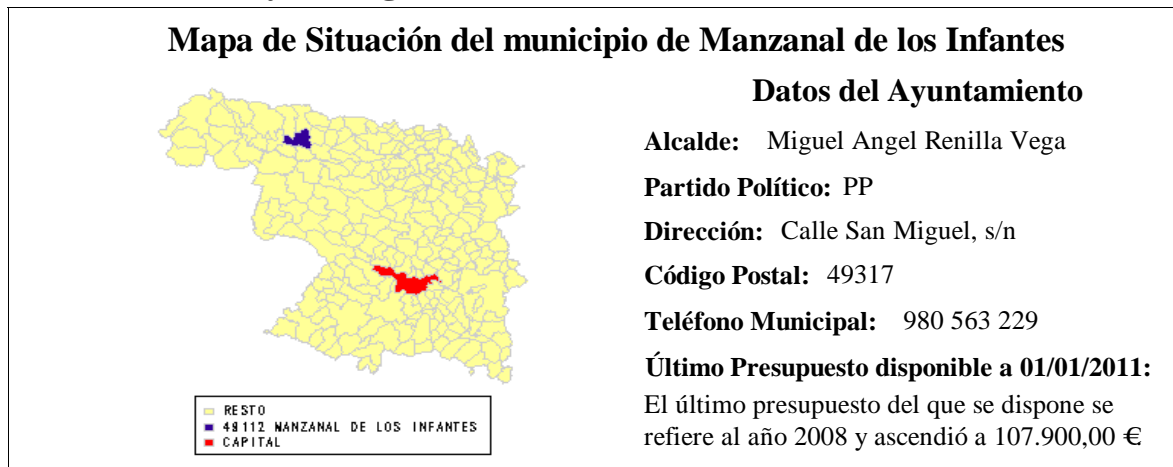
Mapa de Situación del municipio de Manzanal de los Infantes

Datos del Ayuntamiento

Alcalde: Miguel Angel Renilla Vega

Partido Político: PP

Dirección: Calle San Miguel, s/n

Código Postal: 49317

Teléfono Municipal: 980 563 229

Último Presupuesto disponible a 01/01/2011:

El último presupuesto del que se dispone se refiere al año 2008 y ascendió a 107.900,00 €

RESTO
49112 MANZANAL DE LOS INFANTES
CAPITAL